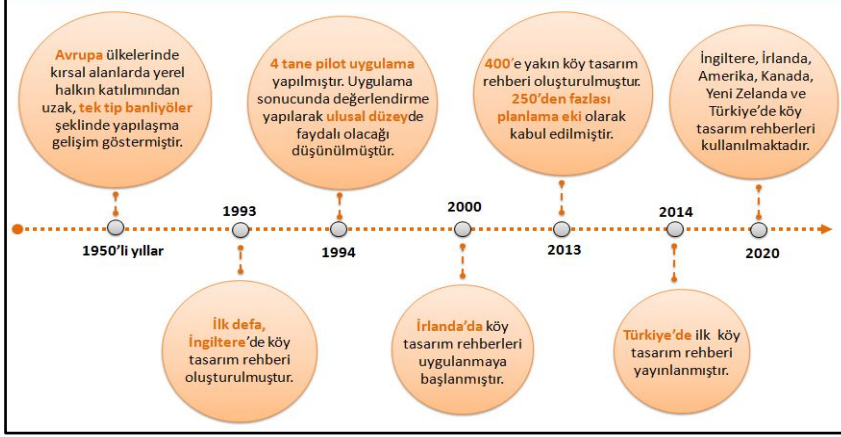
Avrupa ülkelerinde kırsal alanlarda yerel halkın katılımından uzak, tek tip banliyöler şeklinde yapılaşma gelişim göstermiştir.

1950'li yıllar

1993

İlk defa, İngiltere'de köy tasarım rehberi oluşturulmuştur.

4 tane pilot uygulama yapılmıştır. Uygulama sonucunda değerlendirme yapılarak ulusal düzeyde faydalı olacağı düşünülmüştür.

1994

2000

İrlanda'da köy tasarım rehberleri uygulanmaya başlanmıştır.

400'e yakın köy tasarım rehberi oluşturulmuştur. 250'den fazlası planlama eki olarak kabul edilmiştir.

2013

2014

Türkiye'de ilk köy tasarım rehberi yayınlanmıştır.

İngiltere, İrlanda, Amerika, Kanada, Yeni Zelanda ve Türkiye'de köy tasarım rehberleri kullanılmaktadır.

2020